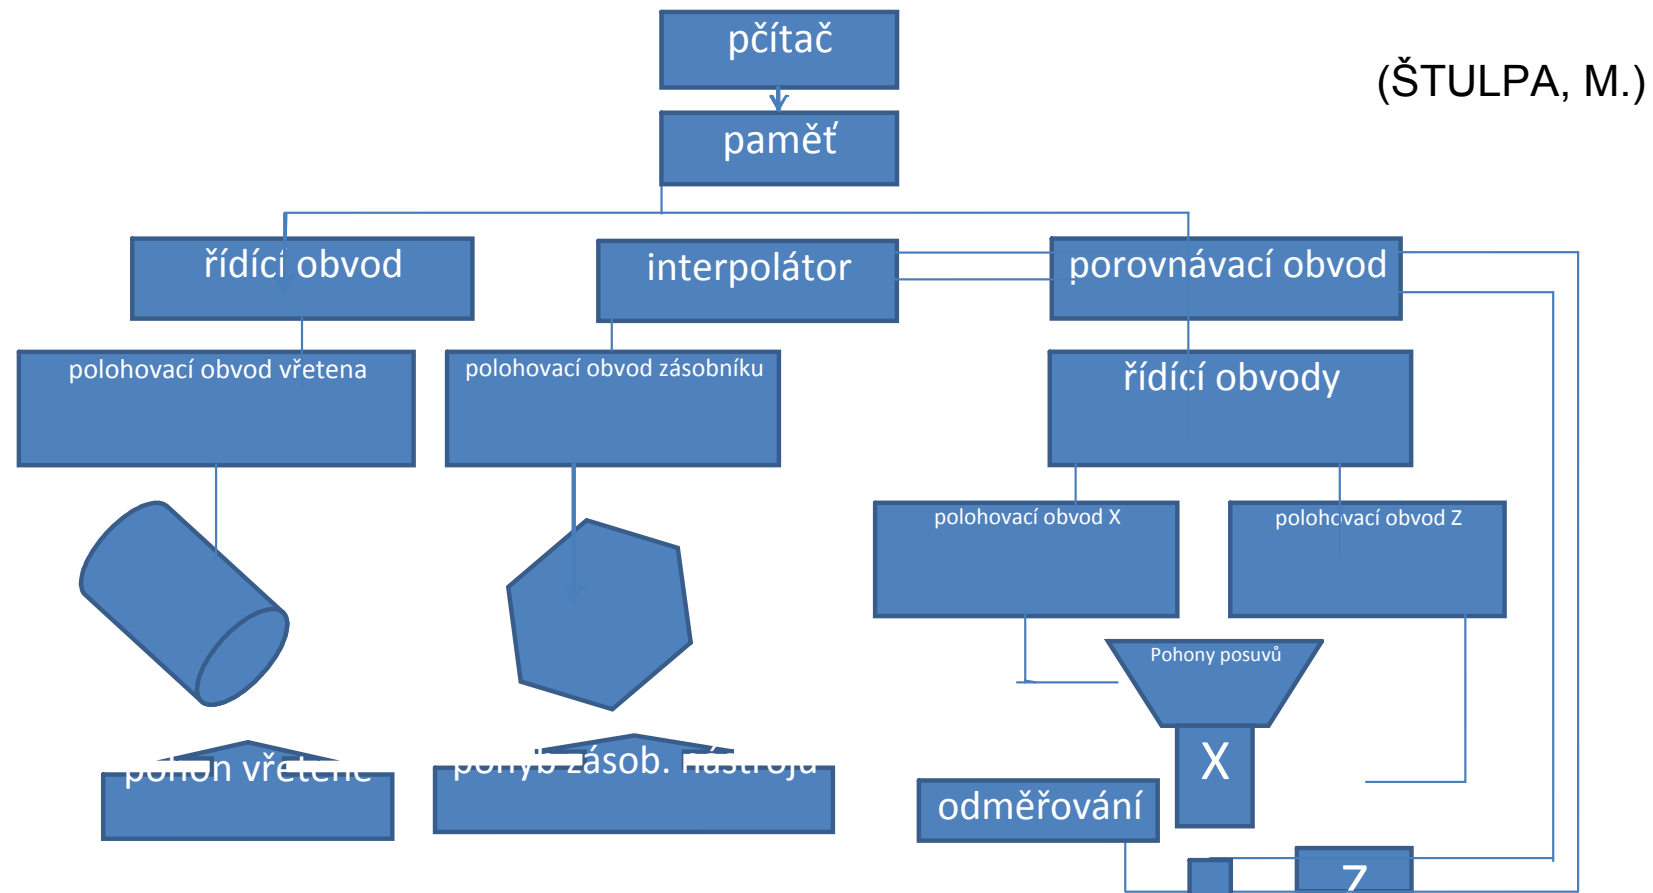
pčítač

(ŠTULPA, M.)

paměť

řídící obvod

interpolátor

porovnávací obvod

polohovací obvod vřetena

polohovací obvod zásobníku

řídící obvody

polohovací obvod X

polohovací obvod Z

Pohony posuvů

X

pohon vřetene

pohyb zásob. nástroju

odměřování

Z